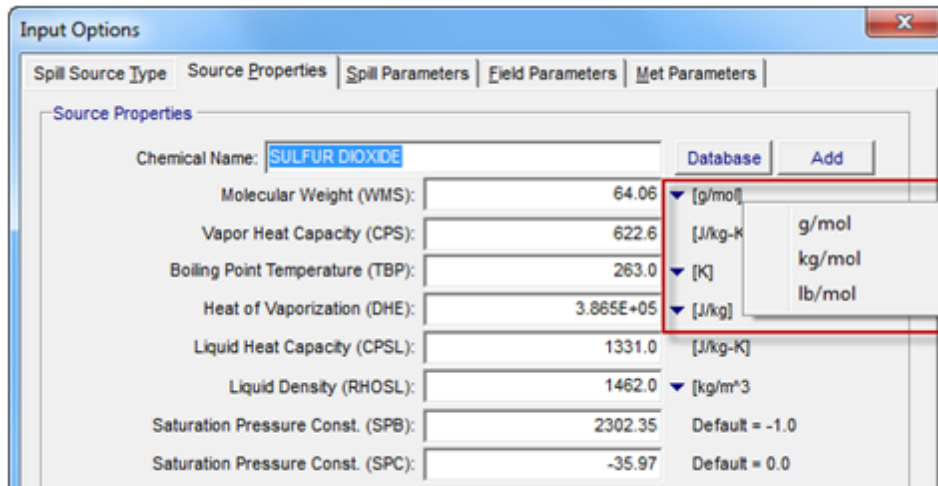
Input Options

X

Spill Source Type | Source Properties | Spill Parameters | Field Parameters | Met Parameters

Source Properties

Chemical Name: SULFUR DIOXIDE

Database

Add

Molecular Weight (WMS): 64.06 [g/mol]

Vapor Heat Capacity (CPS): 622.6 [J/kg-K]

Boiling Point Temperature (TBP): 263.0 [K]

Heat of Vaporization (DHE): 3.865E+05 [J/kg]

g/mol

kg/mol

lb/mol

Liquid Heat Capacity (CPSL): 1331.0 [J/kg-K]

Liquid Density (RHOSL): 1462.0 [kg/m^3

Saturation Pressure Const. (SPB): 2302.35 Default = -1.0

Saturation Pressure Const. (SPC): -35.97 Default = 0.0